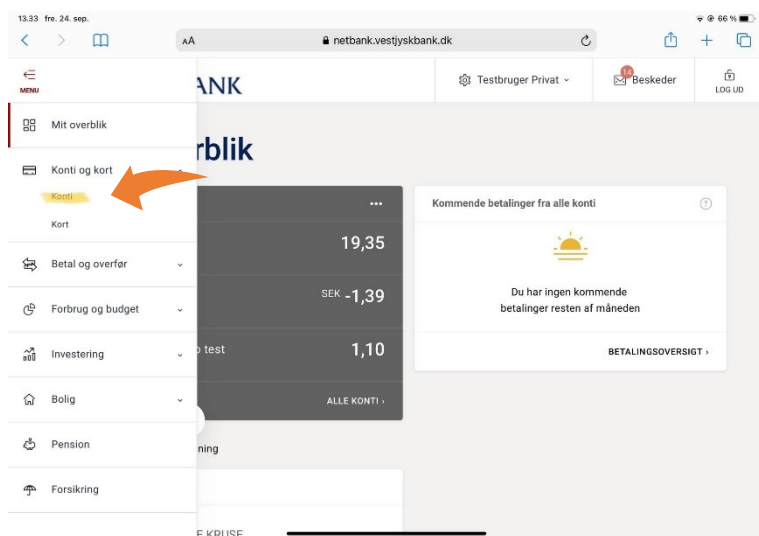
13.33 fre. 24. sep.

66 %

AA netbank.vestjyskbank.dk

MENU

ANK

Testbruger Privat

14 Beskeder

LOG UD

Mit overblik

rblik

Konti og kort

Konti

Kort

Betal og overfør

Forbrug og budget

Investering

Bolig

Pension

Forsikring

...

19,35

SEK -1,39

test

1,10

ALLE KONTI ›

ning

E KRUSE

Kommende betalinger fra alle konti

Du har ingen kommende betalinger resten af måneden

BETALINGSOVERSIGT ›